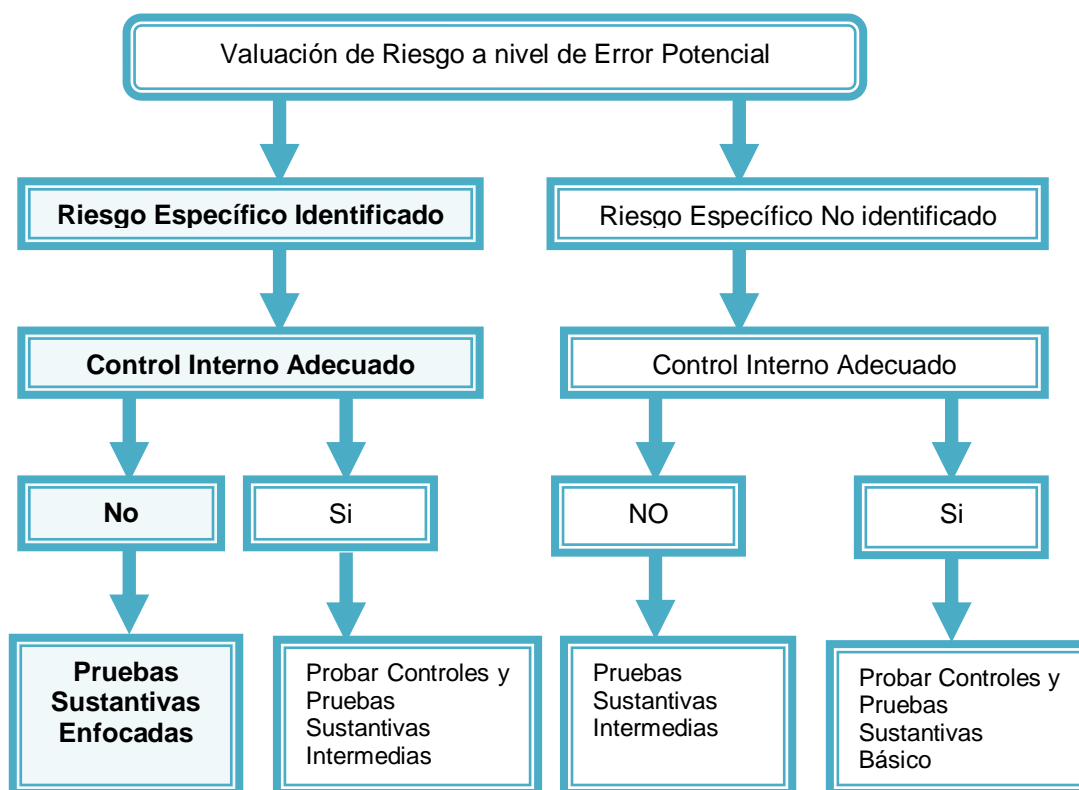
Valuación de Riesgo a nivel de Error Potencial

Riesgo Específico Identificado

Riesgo Específico No identificado

Control Interno Adecuado

Control Interno Adecuado

No

Si

NO

Si

Pruebas Sustantivas Enfocadas

Probar Controles y Pruebas Sustantivas Intermedias

Pruebas Sustantivas Intermedias

Probar Controles y Pruebas Sustantivas Básico